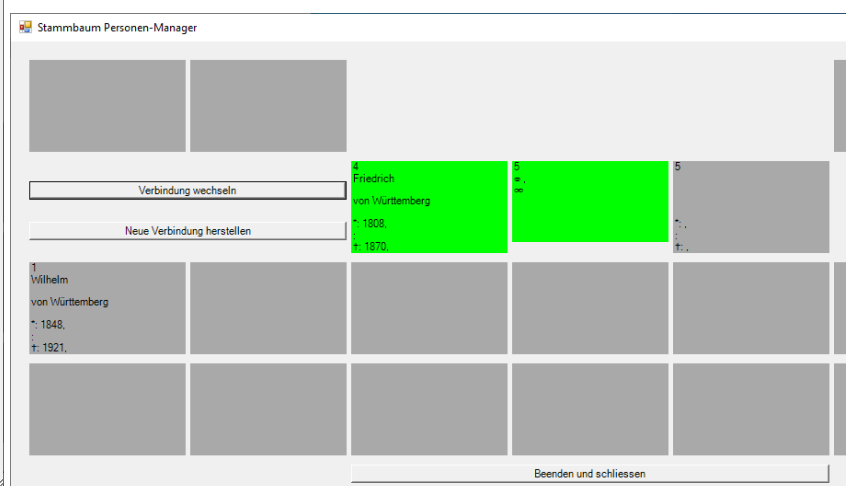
Stammbaum Personen-Manager

Verbindung wechseln

Neue Verbindung herstellen

4
Friedrich

von Württemberg

*: 1808,
:
†: 1870,

5
∞ ,
∞

5

*: ,
:
†: ,

1
Wilhelm

von Württemberg

*: 1848,
:
†: 1921,

Beenden und schliessen